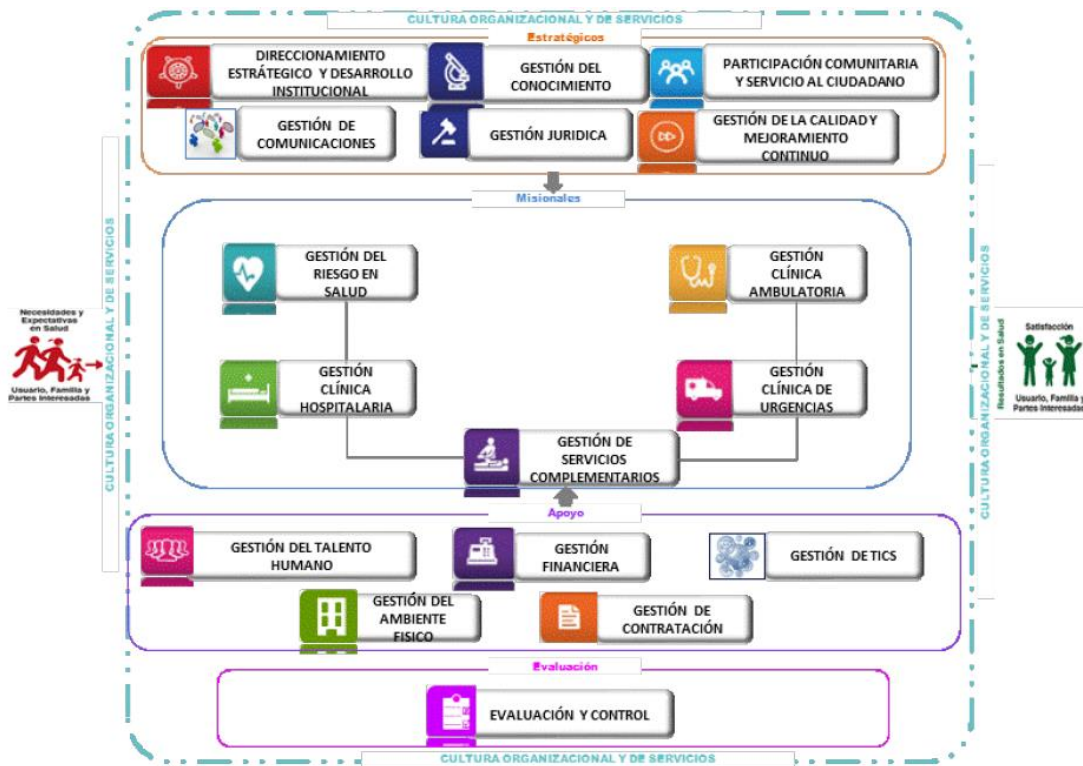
CULTURA ORGANIZACIONAL Y DE SERVICIOS

Estratégicos

DIRECCIONAMIENTO ESTRÁTEGICO Y DESARROLLO INSTITUCIONAL

GESTIÓN DEL CONOCIMIENTO

PARTICIPACIÓN COMUNITARIA Y SERVICIO AL CIUDADANO

GESTIÓN DE COMUNICACIONES

GESTIÓN JURIDICA

GESTIÓN DE LA CALIDAD Y MEJORAMIENTO CONTINUO

Misionales

GESTIÓN DEL RIESGO EN SALUD

GESTIÓN CLÍNICA AMBULATORIA

GESTIÓN CLÍNICA HOSPITALARIA

GESTIÓN CLÍNICA DE URGENCIAS

GESTIÓN DE SERVICIOS COMPLEMENTARIOS

Necesidades y Expectativas en Salud

Usuario, Familia y Partes Interesadas

CULTURA ORGANIZACIONAL Y DE SERVICIOS

CULTURA ORGANIZACIONAL Y DE SERVICIOS

Resultados en Salud

Satisfacción

Usuario, Familia y Partes Interesadas

Apoyo

GESTIÓN DEL TALENTO HUMANO

GESTIÓN FINANCIERA

GESTIÓN DE TICS

GESTIÓN DEL AMBIENTE FISICO

GESTIÓN DE CONTRATACIÓN

Evaluación

EVALUACIÓN Y CONTROL

CULTURA ORGANIZACIONAL Y DE SERVICIOS